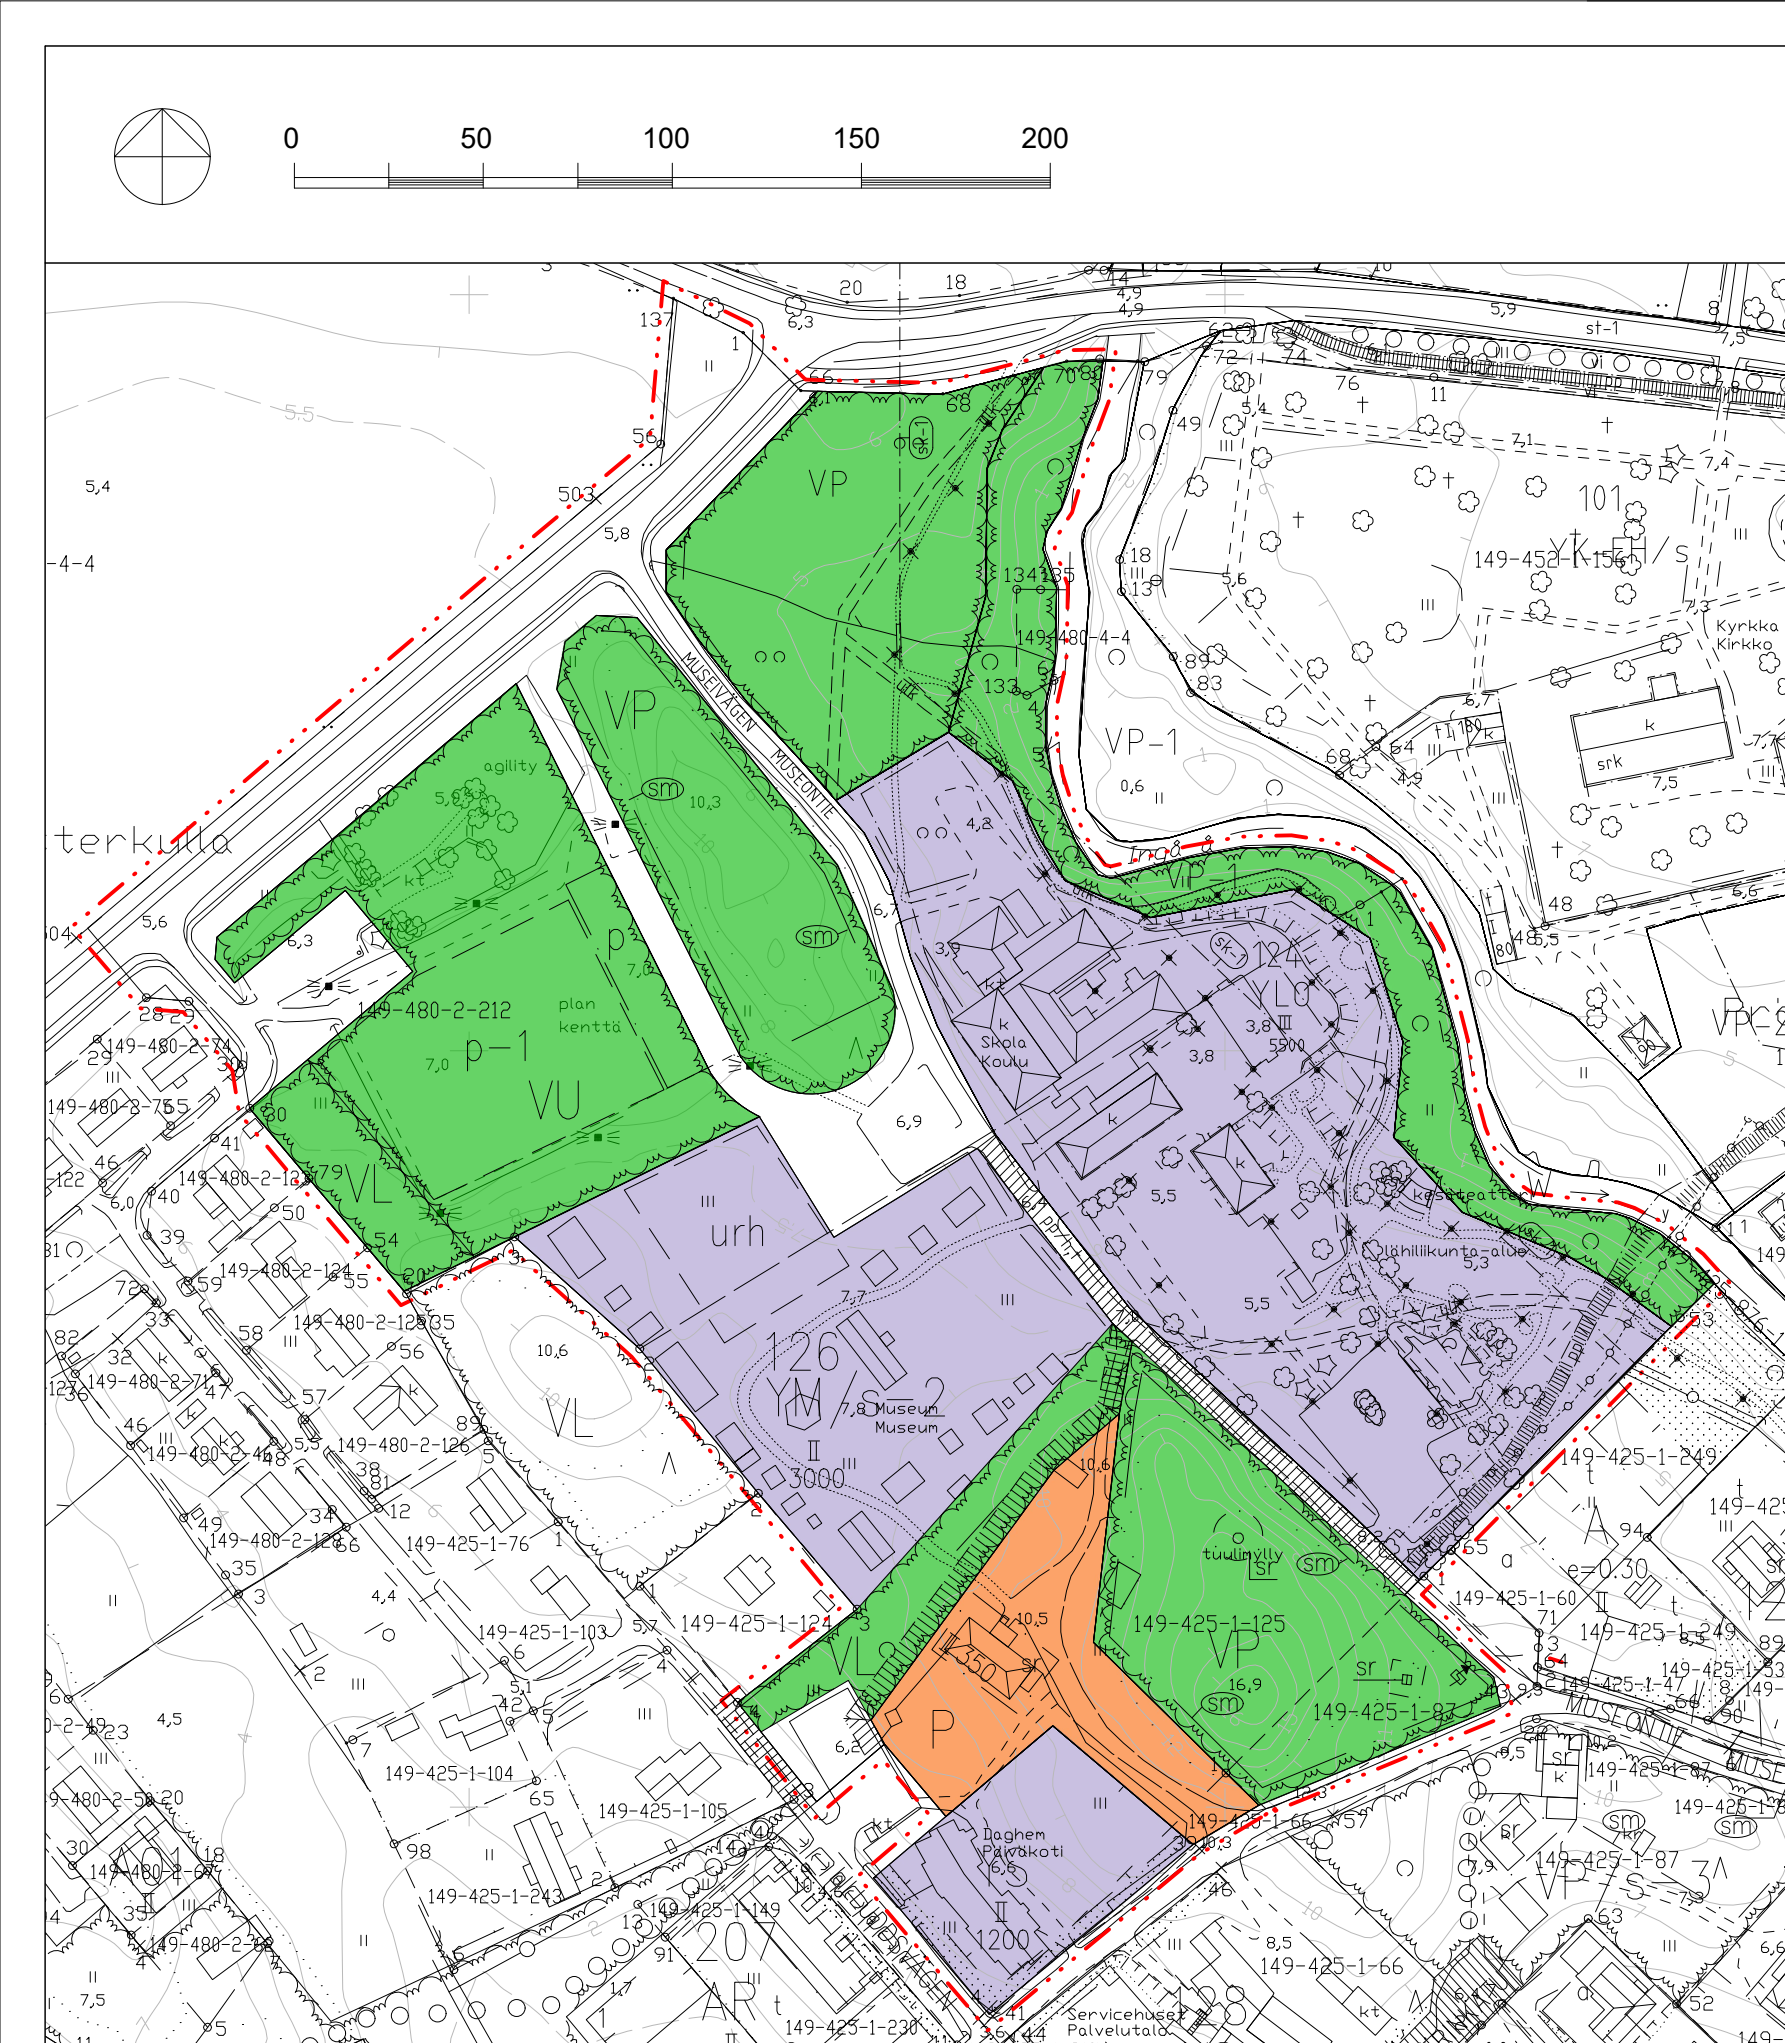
0 50 100 150 200

VP
VP
VP-1
VP-1
VU
VL
VL
VL
VP
p-1
p
urh
126
YM/s-2
Museum
Museum
3000
124
YL0
5500
Skola
Koulu
101
YK-EH/s
149-452-1-154
Kyrkka
Kirkko
srk
P
350
Daghem
Päiväkoti
YS
1200
207
AR
agility
plan
kenttä
sm
sm
sm
sm
kesäteatteri
lähiliikunta-alue
tuulimylly
MUSEIVÄGEN
MUSEOTIE
MUSEONTIE
149-480-4-4
149-480-2-212
149-480-2-74
149-480-2-75
149-480-2-124
149-480-2-125
149-480-2-126
149-480-2-71
149-480-2-46
149-480-2-128
149-480-2-67
149-480-2-68
149-425-1-76
149-425-1-103
149-425-1-104
149-425-1-105
149-425-1-124
149-425-1-125
149-425-1-87
149-425-1-249
149-425-1-60
149-425-1-66
149-425-1-243
149-425-1-149
149-425-1-230
Servicehuset
Palvelutalo
terkulla
e=0.30
st-1